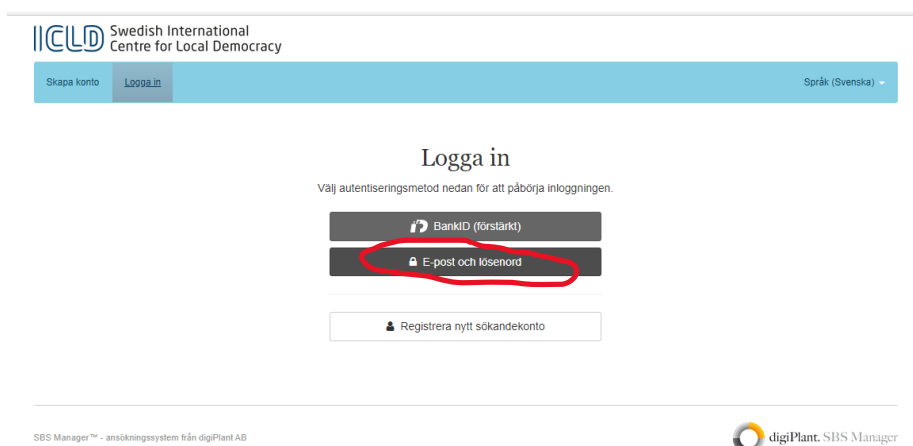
ICLD Swedish International Centre for Local Democracy

Skapa konto Logga in Språk (Svenska)

Logga in

Välj autentiseringsmetod nedan för att påbörja inloggningen.

BankID (förstärkt)

E-post och lösenord

Registrera nytt sökandekonto

SBS Manager™ - ansökningssystem från digiPlant AB

digiPlant. SBS Manager